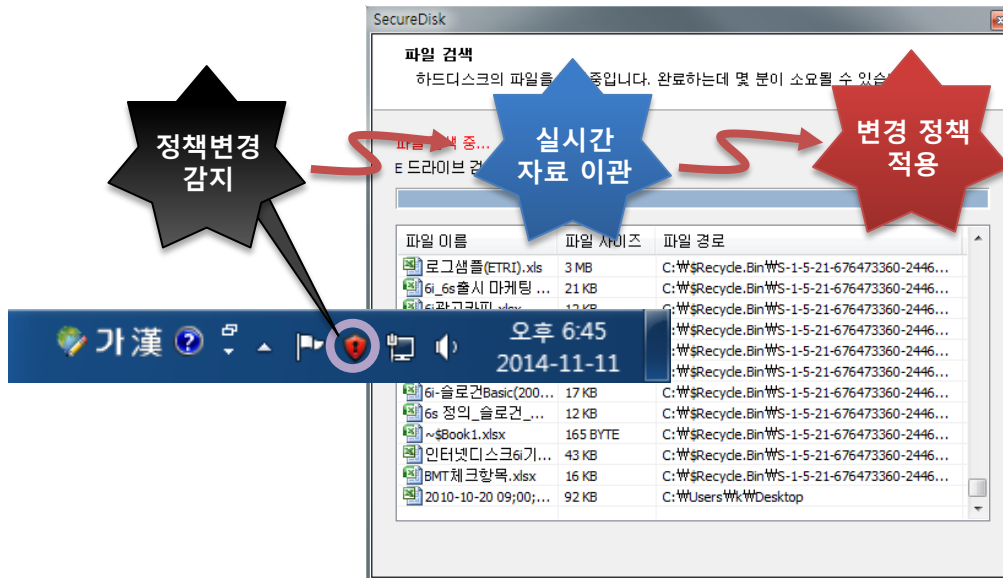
SecureDisk

파일 검색

하드디스크의 파일을 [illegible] 중입니다. 완료하는데 몇 분이 소요될 수 있습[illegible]

정책변경 감지

실시간 자료 이관

변경 정책 적용

파일 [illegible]색 중...

E 드라이브 검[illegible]

| 파일 이름 | 파일 사이즈 | 파일 경로 |
|---|---|---|
| 로그샘플(ETRI).xls | 3 MB | C:\$Recycle.Bin\S-1-5-21-676473360-2446... |
| 6i_6s출시 마케팅 ... | 21 KB | C:\$Recycle.Bin\S-1-5-21-676473360-2446... |
| 6i광고카피.xlsx | 12 KB | C:\$Recycle.Bin\S-1-5-21-676473360-2446... |
| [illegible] | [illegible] | C:\$Recycle.Bin\S-1-5-21-676473360-2446... |
| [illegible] | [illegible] | C:\$Recycle.Bin\S-1-5-21-676473360-2446... |
| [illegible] | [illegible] | C:\$Recycle.Bin\S-1-5-21-676473360-2446... |
| 6i-슬로건Basic(200... | 17 KB | C:\$Recycle.Bin\S-1-5-21-676473360-2446... |
| 6s 정의_슬로건_... | 12 KB | C:\$Recycle.Bin\S-1-5-21-676473360-2446... |
| ~$Book1.xlsx | 165 BYTE | C:\$Recycle.Bin\S-1-5-21-676473360-2446... |
| 인터넷디스크6i기... | 43 KB | C:\$Recycle.Bin\S-1-5-21-676473360-2446... |
| BMT체크항목.xlsx | 16 KB | C:\$Recycle.Bin\S-1-5-21-676473360-2446... |
| 2010-10-20 09;00;... | 92 KB | C:\Users\k\Desktop |

가 漢

오후 6:45
2014-11-11